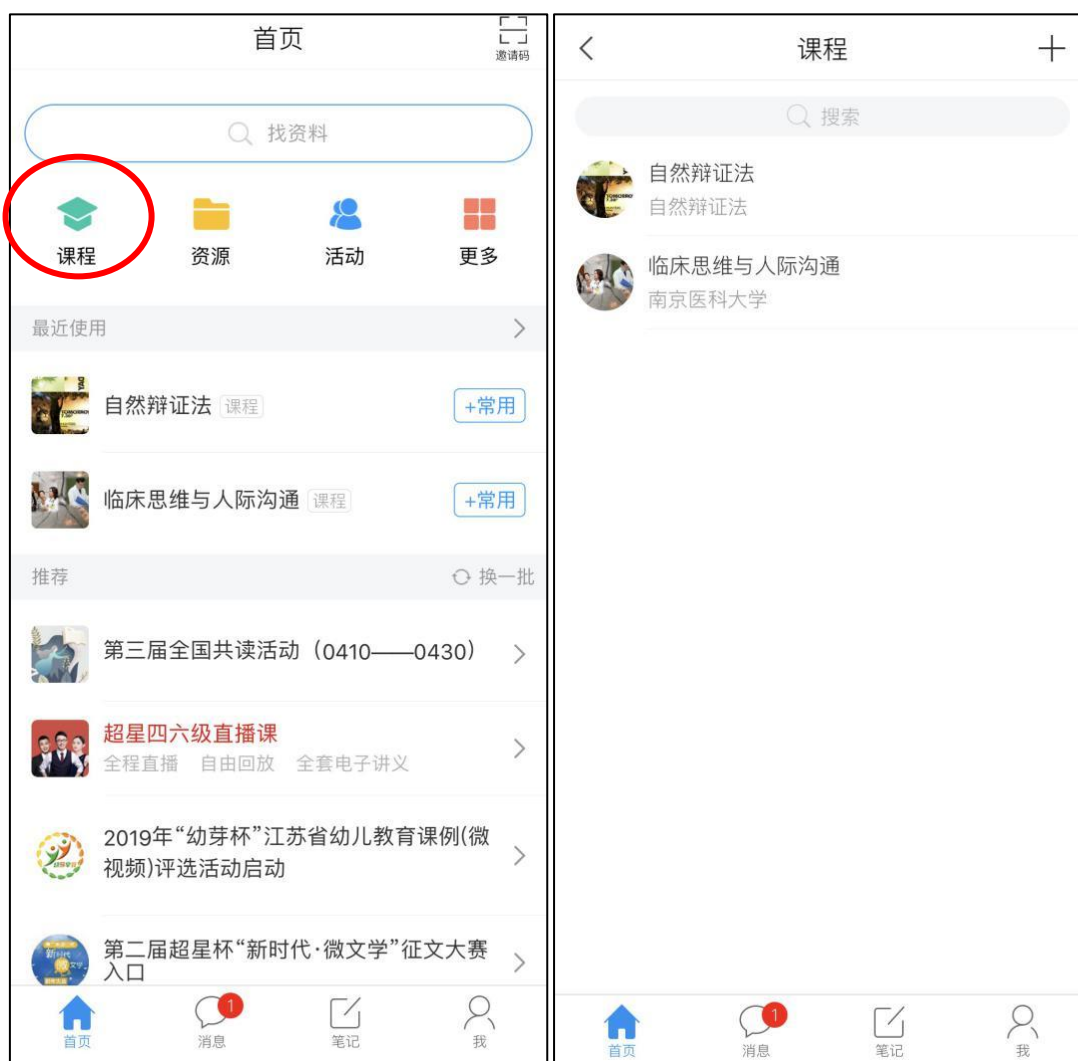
首页

邀请码

找资料

课程

资源

活动

更多

最近使用

自然辩证法 课程 +常用

临床思维与人际沟通 课程 +常用

推荐

换一批

第三届全国共读活动（0410——0430）

超星四六级直播课
全程直播 自由回放 全套电子讲义

2019年“幼芽杯”江苏省幼儿教育课例(微视频)评选活动启动

第二届超星杯“新时代·微文学”征文大赛入口

首页

1
消息

笔记

我

课程

搜索

自然辩证法
自然辩证法

临床思维与人际沟通
南京医科大学

首页

1
消息

笔记

我